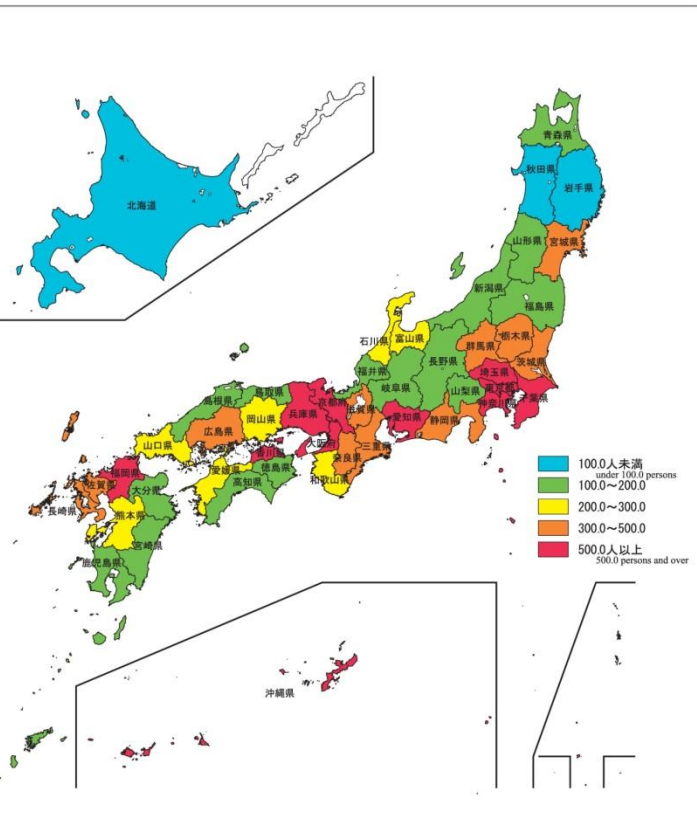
北海道

青森県
秋田県
岩手県
山形県
宮城県
新潟県
福島県
石川県
富山県
栃木県
群馬県
長野県
茨城県
福井県
岐阜県
埼玉県
山梨県
東京都
千葉県
神奈川県
島根県
鳥取県
兵庫県
京都府
滋賀県
愛知県
静岡県
岡山県
広島県
山口県
大阪府
三重県
香川県
奈良県
徳島県
愛媛県
高知県
和歌山県
福岡県
佐賀県
大分県
長崎県
熊本県
宮崎県
鹿児島県
沖縄県

100.0人未満
under 100.0 persons
100.0～200.0
200.0～300.0
300.0～500.0
500.0人以上
500.0 persons and over